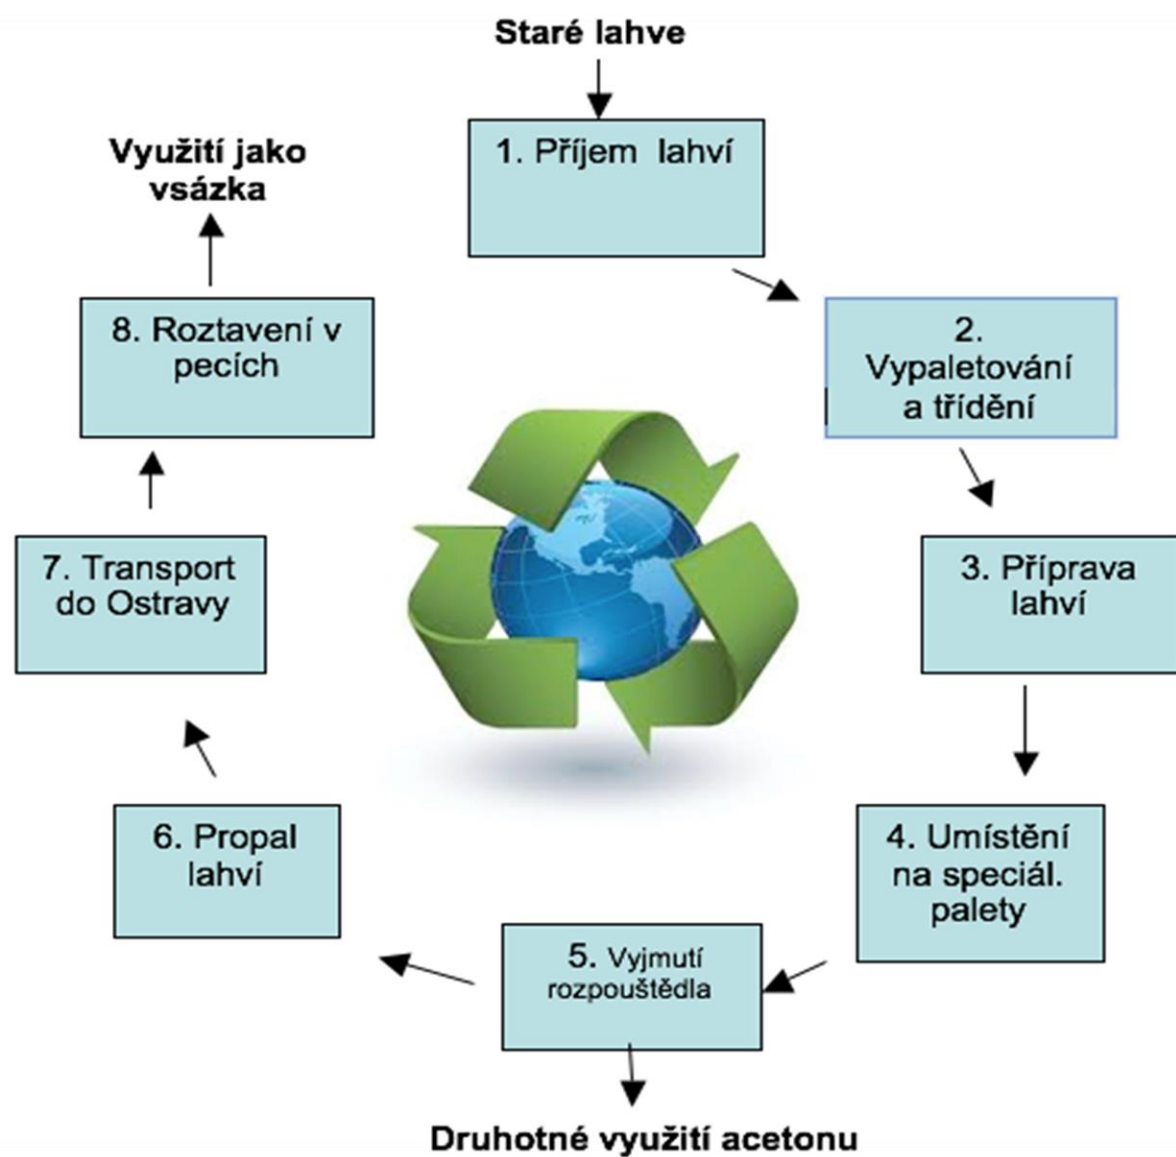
Staré lahve

1. Příjem lahví

2. Vypaletování a třídění

3. Příprava lahví

4. Umístění na speciál. palety

5. Vyjmutí rozpouštědla

Druhotné využití acetonu

6. Propal lahví

7. Transport do Ostravy

8. Roztavení v pecích

Využití jako vsázka